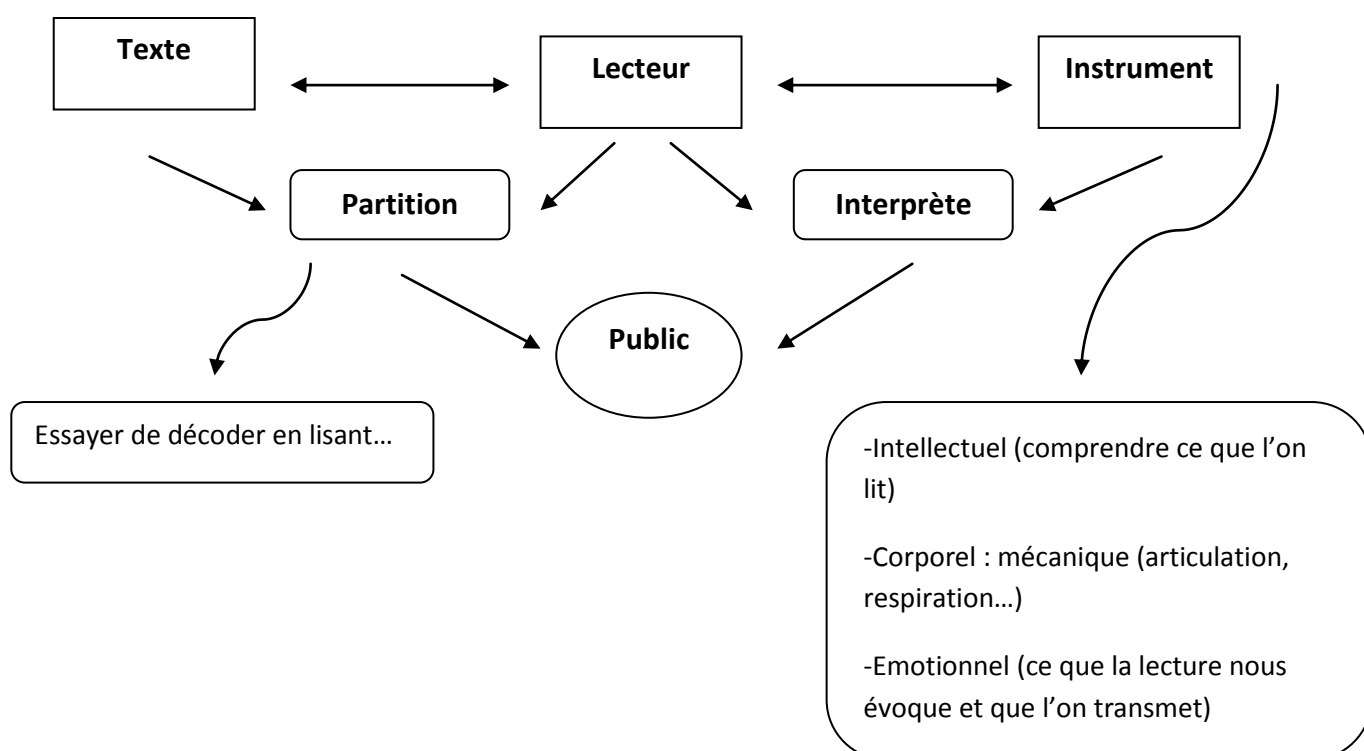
Texte

Lecteur

Instrument

Partition

Interprète

Public

Essayer de décoder en lisant…

-Intellectuel (comprendre ce que l'on lit)

-Corporel : mécanique (articulation, respiration…)

-Emotionnel (ce que la lecture nous évoque et que l'on transmet)